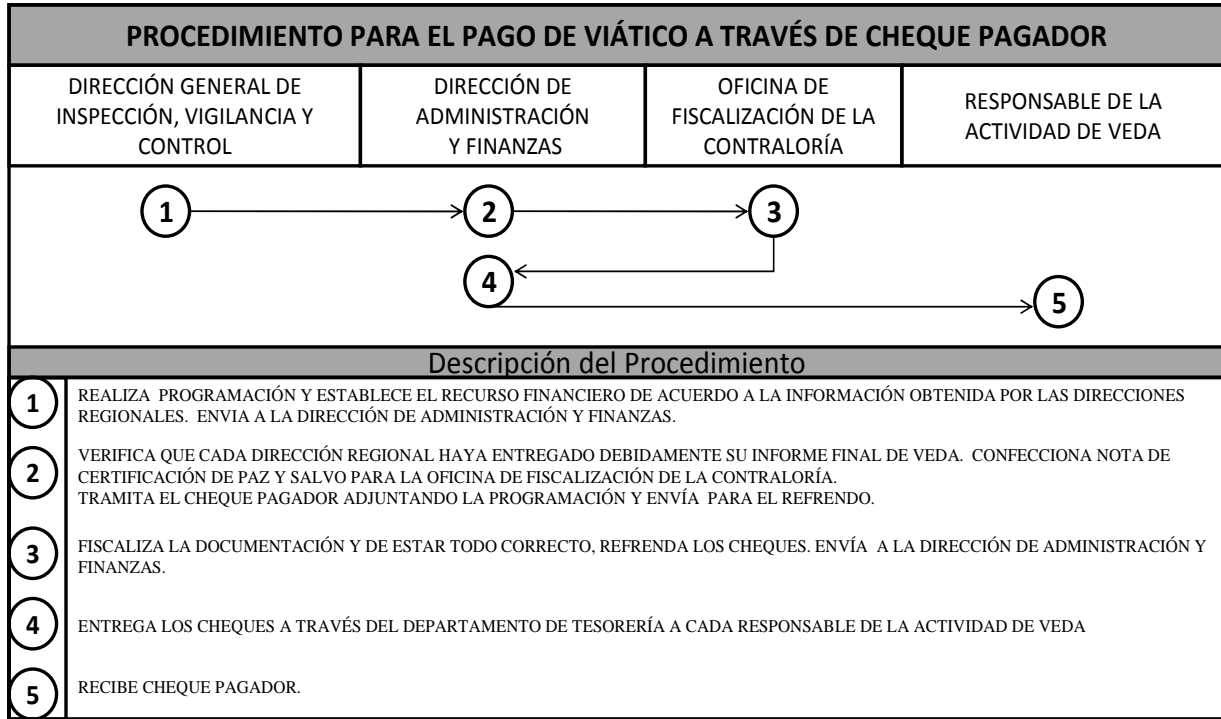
PROCEDIMIENTO PARA EL PAGO DE VIÁTICO A TRAVÉS DE CHEQUE PAGADOR

| DIRECCIÓN GENERAL DE INSPECCIÓN, VIGILANCIA Y CONTROL | DIRECCIÓN DE ADMINISTRACIÓN Y FINANZAS | OFICINA DE FISCALIZACIÓN DE LA CONTRALORÍA | RESPONSABLE DE LA ACTIVIDAD DE VEDA |
|---|---|---|---|

1
2
3
4
5

Descripción del Procedimiento

1 REALIZA PROGRAMACIÓN Y ESTABLECE EL RECURSO FINANCIERO DE ACUERDO A LA INFORMACIÓN OBTENIDA POR LAS DIRECCIONES REGIONALES. ENVIA A LA DIRECCIÓN DE ADMINISTRACIÓN Y FINANZAS.

2 VERIFICA QUE CADA DIRECCIÓN REGIONAL HAYA ENTREGADO DEBIDAMENTE SU INFORME FINAL DE VEDA. CONFECCIONA NOTA DE CERTIFICACIÓN DE PAZ Y SALVO PARA LA OFICINA DE FISCALIZACIÓN DE LA CONTRALORÍA.
TRAMITA EL CHEQUE PAGADOR ADJUNTANDO LA PROGRAMACIÓN Y ENVÍA PARA EL REFRENDO.

3 FISCALIZA LA DOCUMENTACIÓN Y DE ESTAR TODO CORRECTO, REFRENDA LOS CHEQUES. ENVÍA A LA DIRECCIÓN DE ADMINISTRACIÓN Y FINANZAS.

4 ENTREGA LOS CHEQUES A TRAVÉS DEL DEPARTAMENTO DE TESORERÍA A CADA RESPONSABLE DE LA ACTIVIDAD DE VEDA

5 RECIBE CHEQUE PAGADOR.